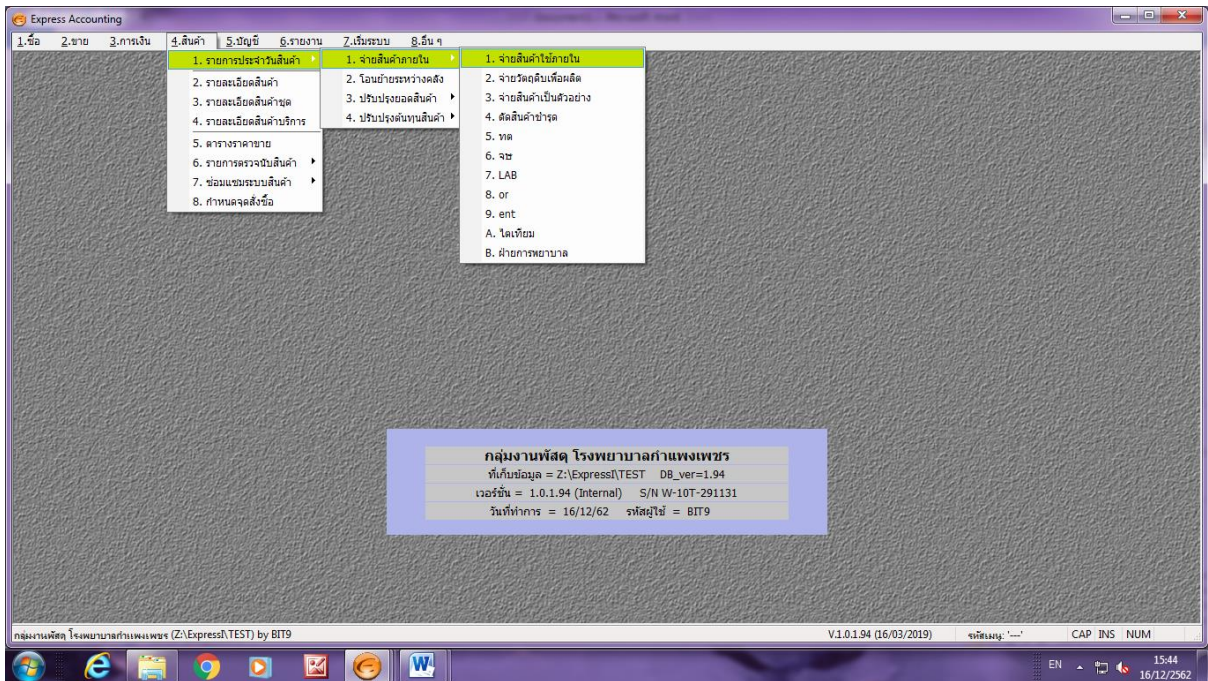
Express Accounting

1.ซื้อ 2.ขาย 3.การเงิน 4.สินค้า 5.บัญชี 6.รายงาน 7.เริ่มระบบ 8.อื่น ๆ

1. รายการประจำวันสินค้า
2. รายละเอียดสินค้า
3. รายละเอียดสินค้าชุด
4. รายละเอียดสินค้าบริการ
5. ตารางราคาขาย
6. รายการตรวจนับสินค้า
7. ซ่อมแซมระบบสินค้า
8. กำหนดจุดสั่งซื้อ

1. จ่ายสินค้าภายใน
2. โอนย้ายระหว่างคลัง
3. ปรับปรุงยอดสินค้า
4. ปรับปรุงต้นทุนสินค้า

1. จ่ายสินค้าใช้ภายใน
2. จ่ายวัตถุดิบเพื่อผลิต
3. จ่ายสินค้าเป็นตัวอย่าง
4. ตัดสินค้าชำรุด
5. ทต
6. จช
7. LAB
8. or
9. ent
A. ไตเทียม
B. ฝ่ายการพยาบาล

กลุ่มงานพัสดุ โรงพยาบาลกำแพงเพชร
ที่เก็บข้อมูล = Z:\ExpressI\TEST DB_ver=1.94
เวอร์ชั่น = 1.0.1.94 (Internal) S/N W-10T-291131
วันที่ทำการ = 16/12/62 รหัสผู้ใช้ = BIT9

กลุ่มงานพัสดุ โรงพยาบาลกำแพงเพชร (Z:\ExpressI\TEST) by BIT9
V.1.0.1.94 (16/03/2019) รหัสเมนู: '---' CAP INS NUM

EN 15:44 16/12/2562